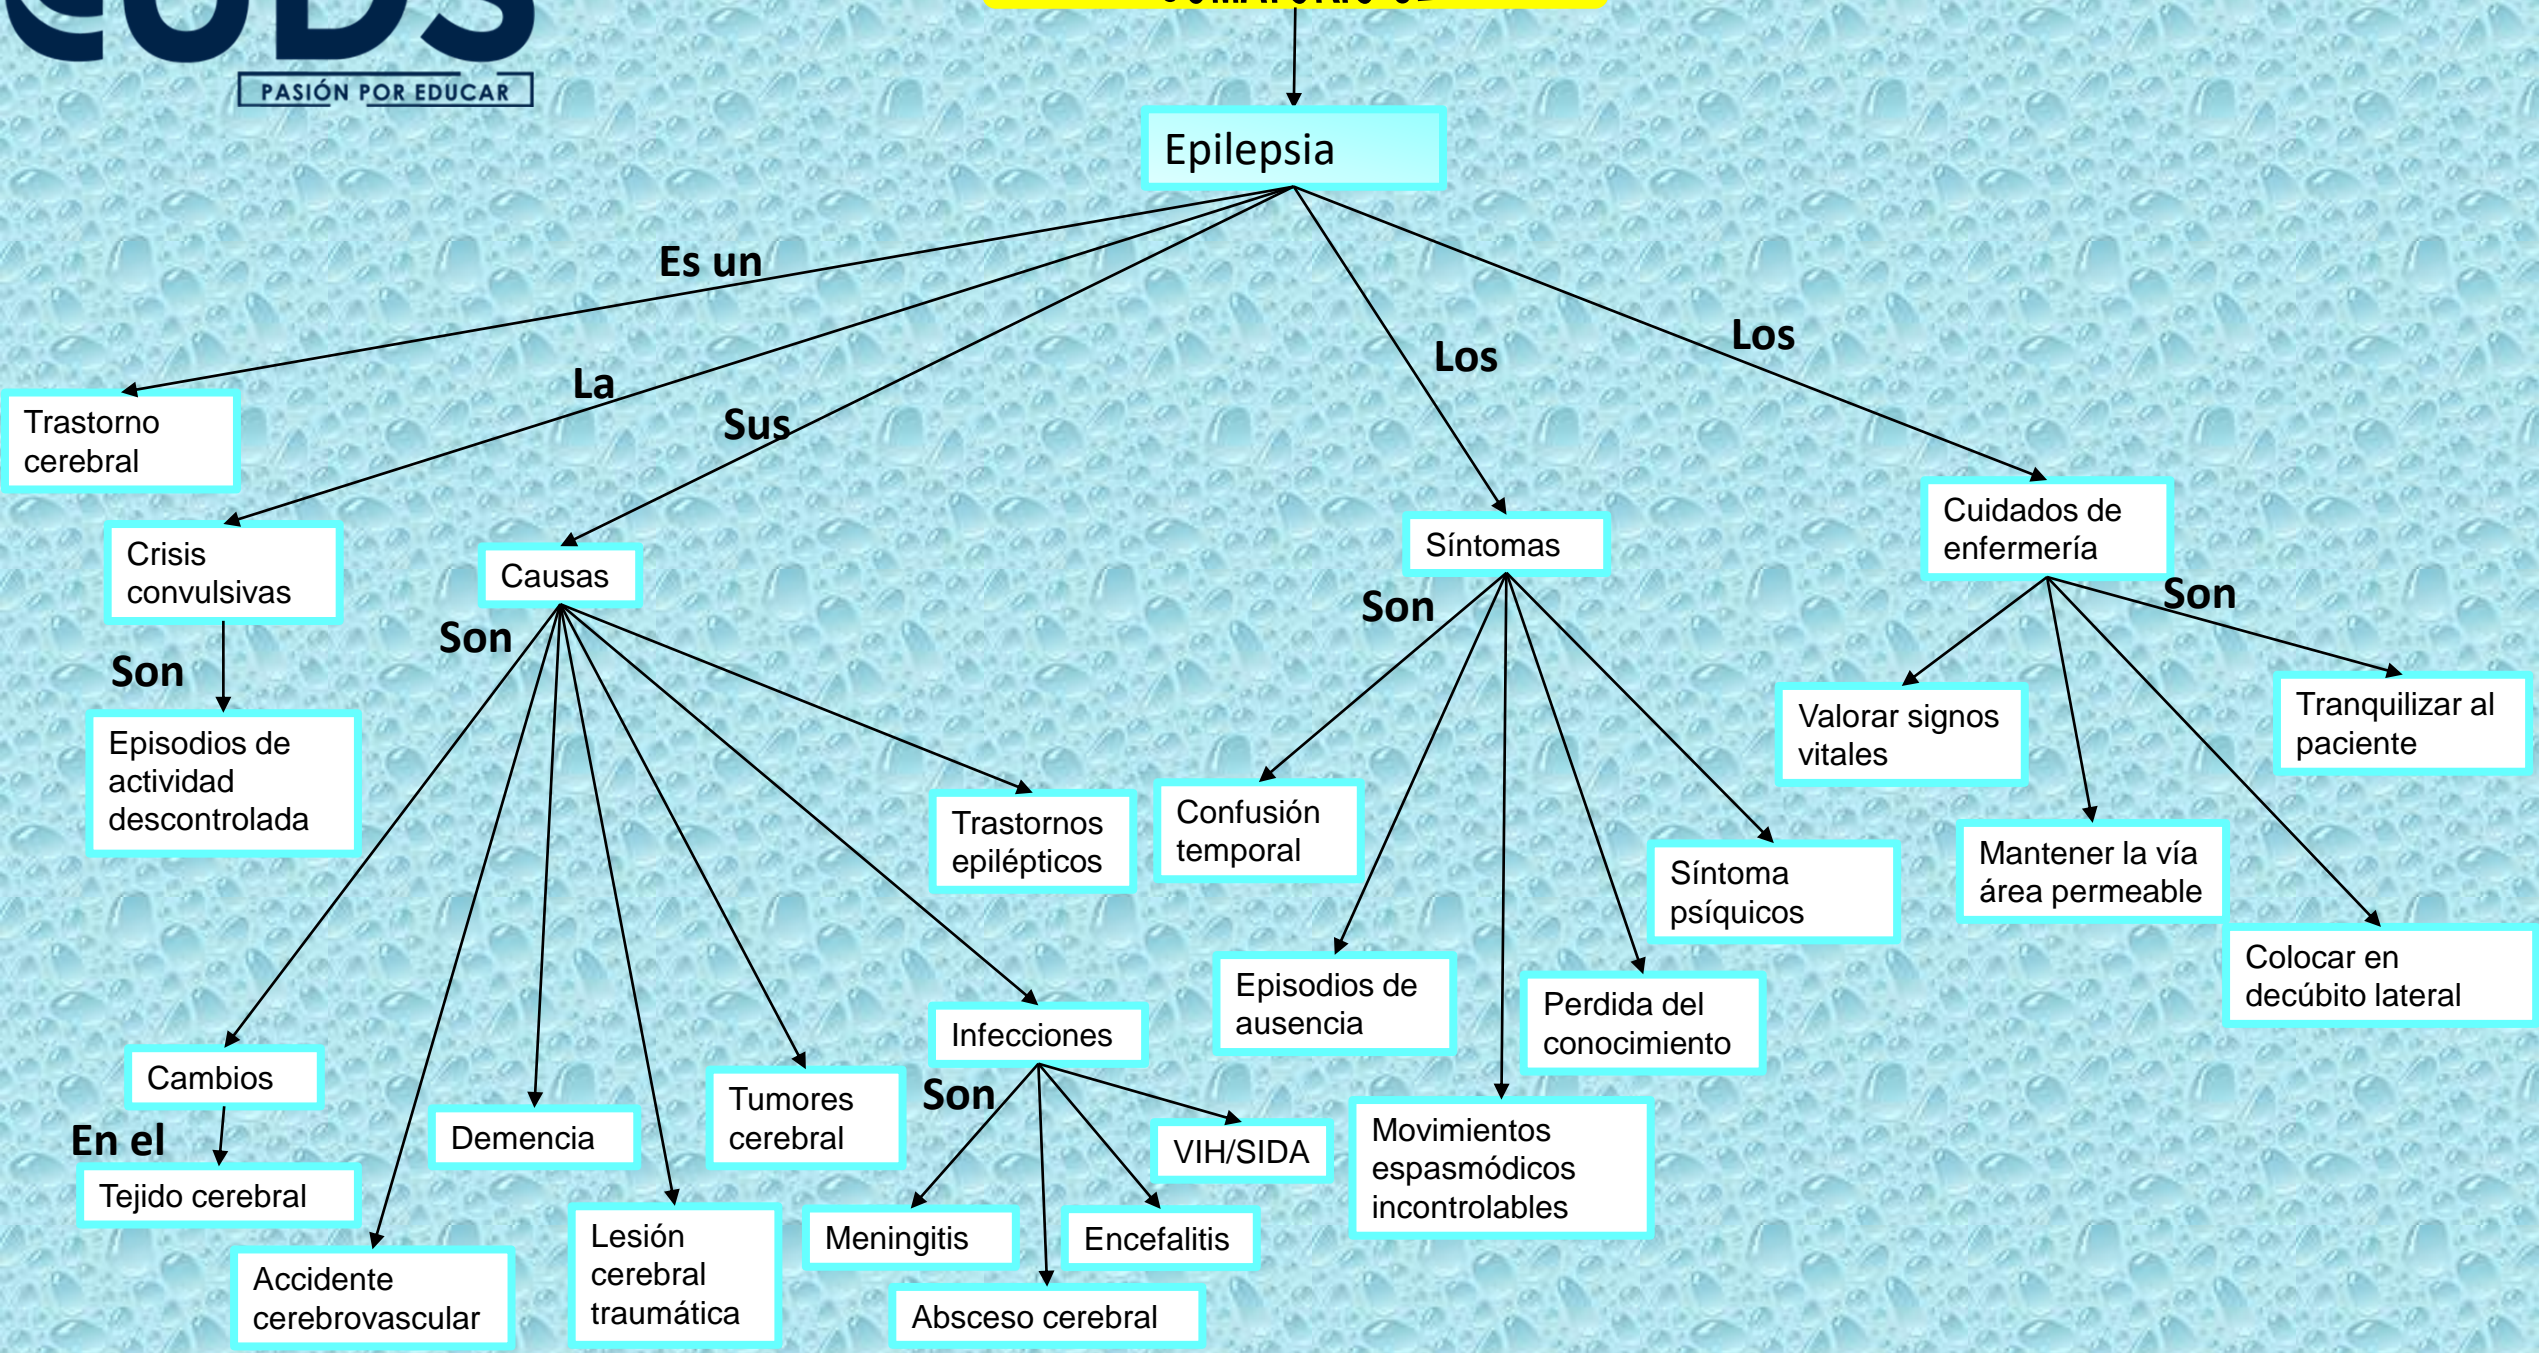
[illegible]

PASIÓN POR EDUCAR

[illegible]

Epilepsia

Es un

Trastorno cerebral

La

Crisis convulsivas

Son

Episodios de actividad descontrolada

Sus

Causas

Son

Cambios

En el

Tejido cerebral

Accidente cerebrovascular

Demencia

Lesión cerebral traumática

Tumores cerebral

Infecciones

Son

Meningitis

Absceso cerebral

Encefalitis

VIH/SIDA

Trastornos epilépticos

Los

Síntomas

Son

Confusión temporal

Episodios de ausencia

Movimientos espasmódicos incontrolables

Perdida del conocimiento

Síntoma psíquicos

Los

Cuidados de enfermería

Son

Valorar signos vitales

Mantener la vía área permeable

Colocar en decúbito lateral

Tranquilizar al paciente